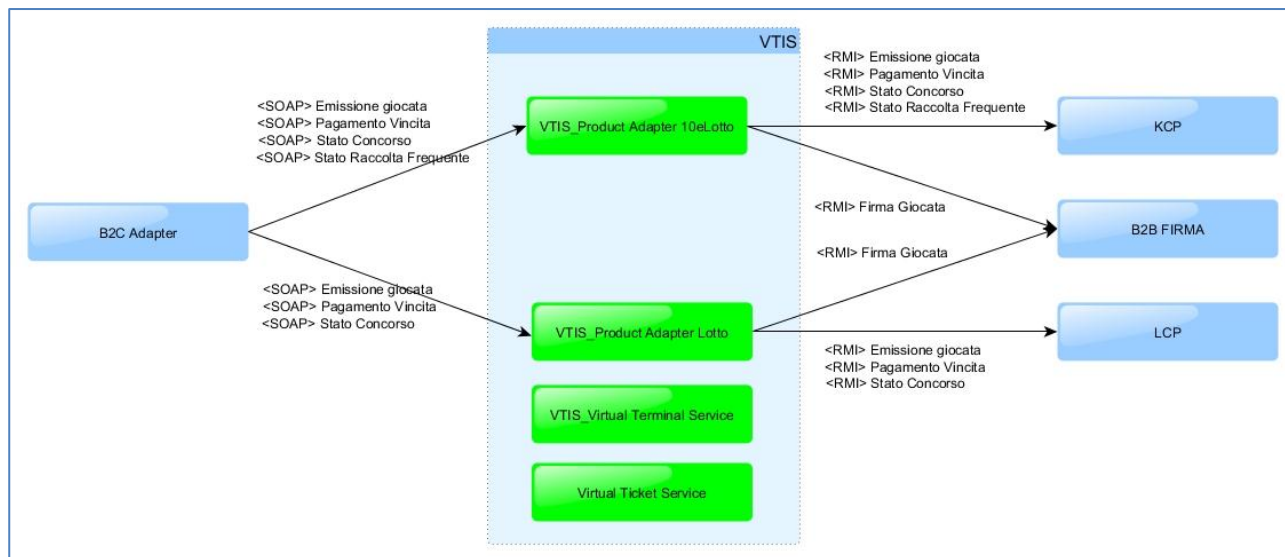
VTIS

<SOAP> Emissione giocata
<SOAP> Pagamento Vincita
<SOAP> Stato Concorso
<SOAP> Stato Raccolta Frequente

VTIS_Product Adapter 10eLotto

<RMI> Emissione giocata
<RMI> Pagamento Vincita
<RMI> Stato Concorso
<RMI> Stato Raccolta Frequente

KCP

B2C Adapter

<RMI> Firma Giocata

B2B FIRMA

<RMI> Firma Giocata

<SOAP> Emissione giocata
<SOAP> Pagamento Vincita
<SOAP> Stato Concorso

VTIS_Product Adapter Lotto

LCP

<RMI> Emissione giocata
<RMI> Pagamento Vincita
<RMI> Stato Concorso

VTIS_Virtual Terminal Service

Virtual Ticket Service